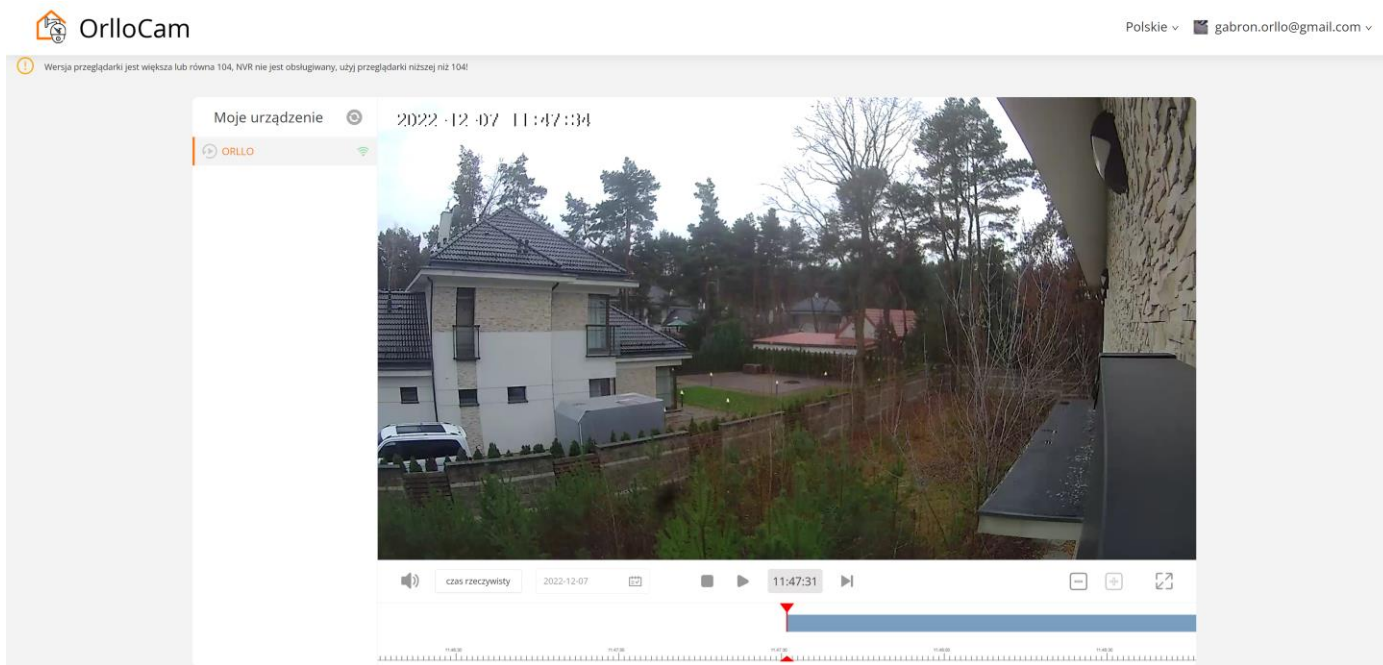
OrlloCam

Polskie gabron.orllo@gmail.com

Wersja przeglądarki jest większa lub równa 104, NVR nie jest obsługiwany, użyj przeglądarki niższej niż 104!

Moje urządzenie

ORLLO

2022-12-07 11:47:34

czas rzeczywisty 2022-12-07 11:47:31

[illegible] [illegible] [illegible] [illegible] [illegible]